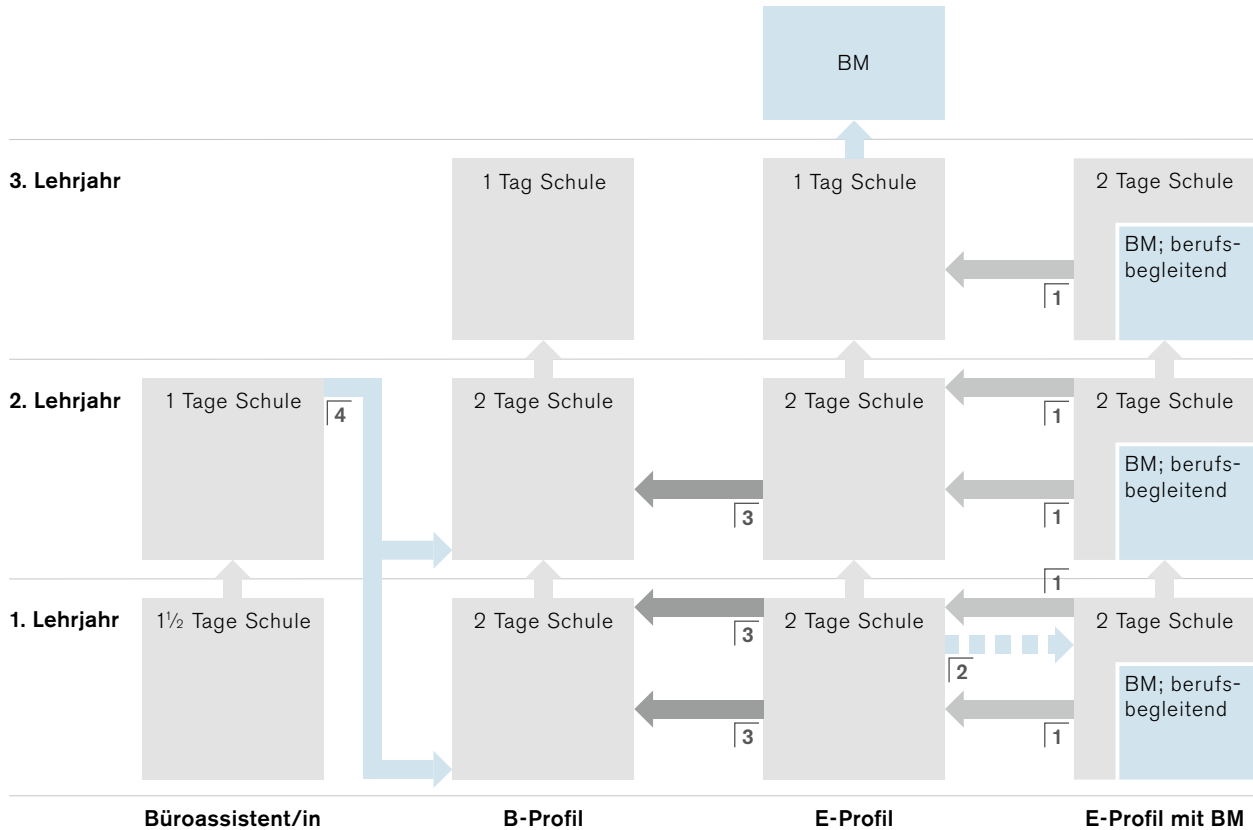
BM

3. Lehrjahr
1 Tag Schule
1 Tag Schule
2 Tage Schule
BM; berufsbegleitend
1

2. Lehrjahr
1 Tage Schule
4
2 Tage Schule
2 Tage Schule
1
2 Tage Schule
BM; berufsbegleitend
3
1

1
1. Lehrjahr
1½ Tage Schule
2 Tage Schule
3
2 Tage Schule
2 Tage Schule
2
BM; berufsbegleitend
3
1

Büroassistent/in
B-Profil
E-Profil
E-Profil mit BM